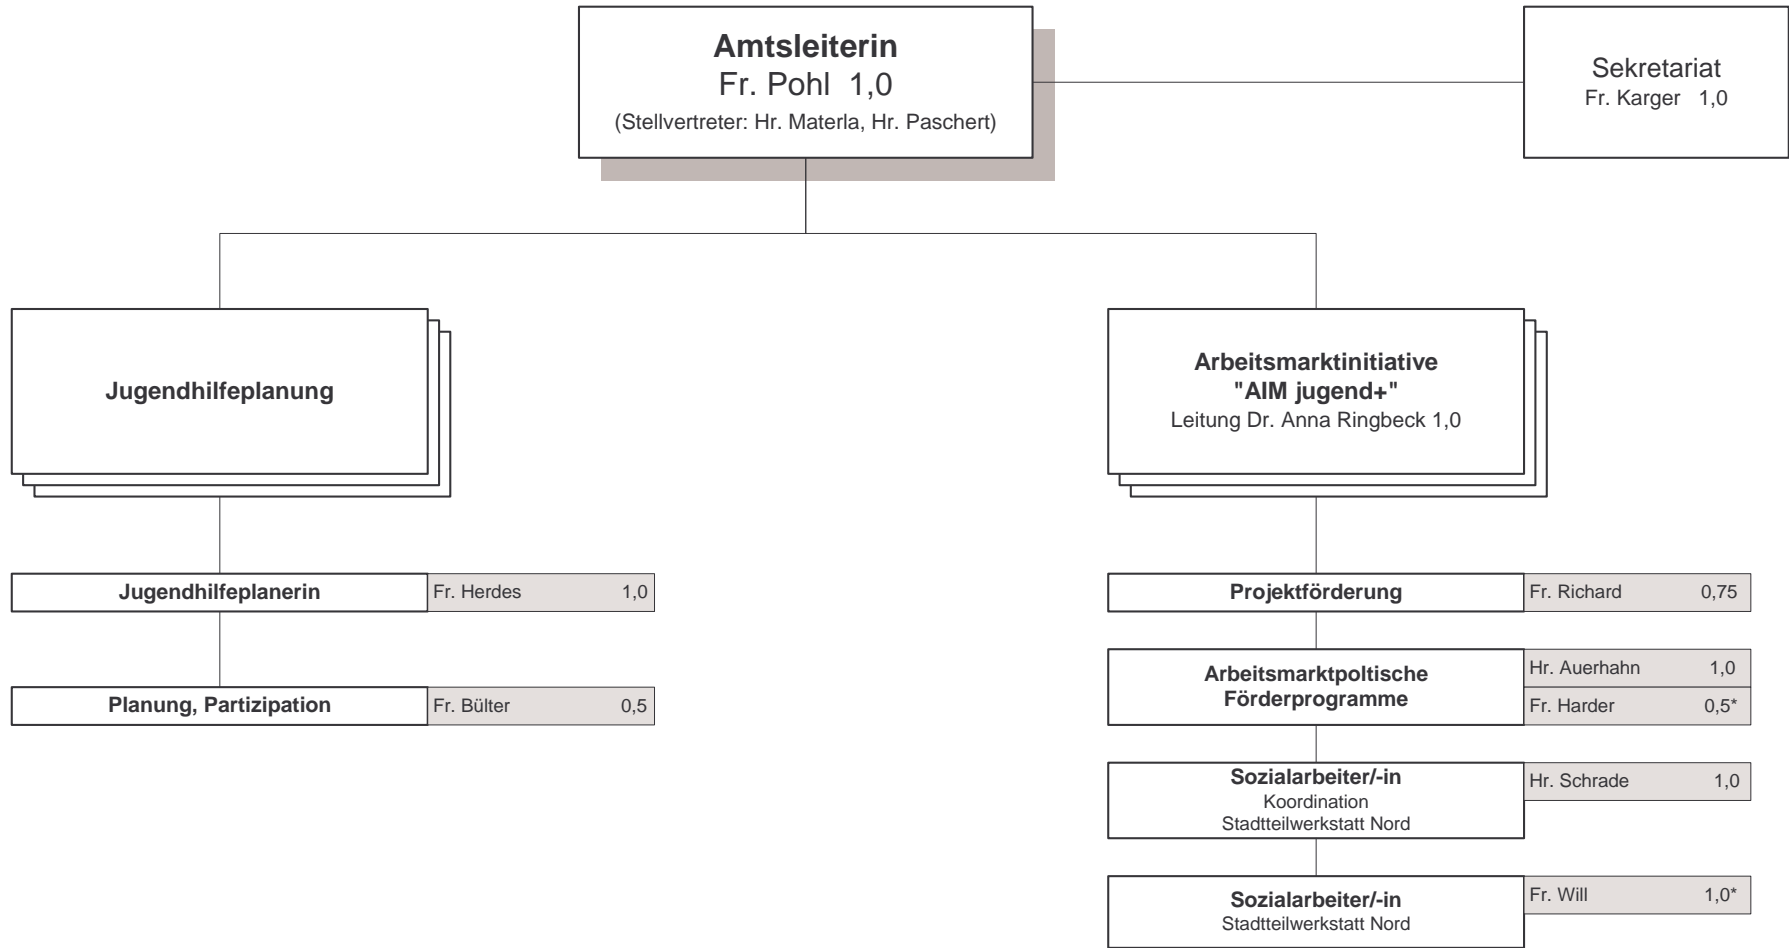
Amtsleiterin
Fr. Pohl 1,0
(Stellvertreter: Hr. Materla, Hr. Paschert)

Sekretariat
Fr. Karger 1,0

Jugendhilfeplanung

Arbeitsmarktinitiative
"AIM jugend+"
Leitung Dr. Anna Ringbeck 1,0

Jugendhilfeplanerin | Fr. Herdes 1,0

Planung, Partizipation | Fr. Bülter 0,5

Projektförderung | Fr. Richard 0,75

Arbeitsmarktpoltische Förderprogramme | Hr. Auerhahn 1,0 | Fr. Harder 0,5*

Sozialarbeiter/-in
Koordination
Stadtteilwerkstatt Nord | Hr. Schrade 1,0

Sozialarbeiter/-in
Stadtteilwerkstatt Nord | Fr. Will 1,0*